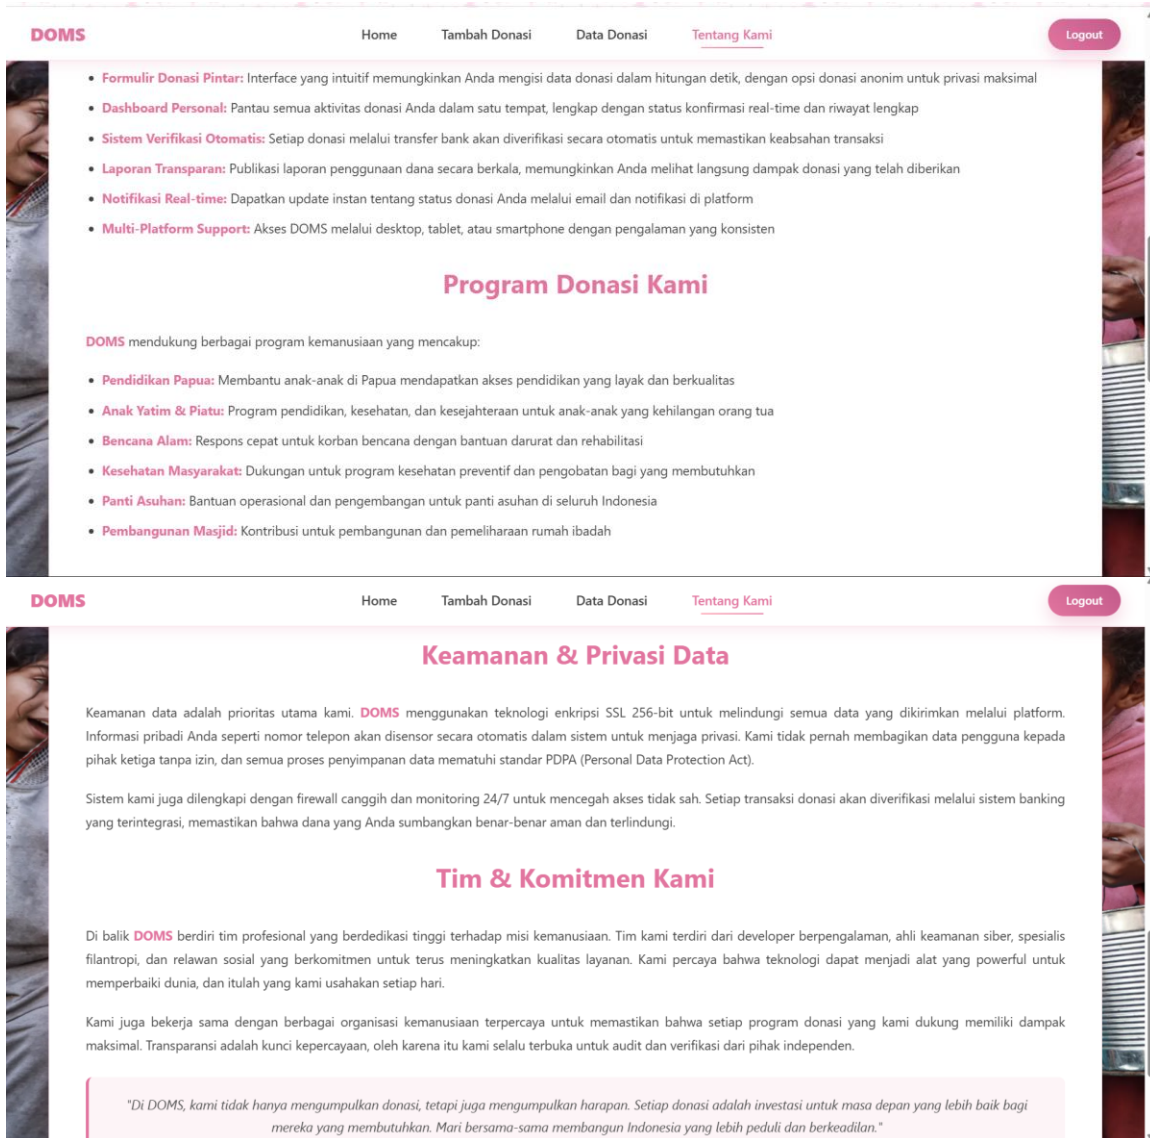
DOMS

Home Tambah Donasi Data Donasi Tentang Kami

Logout

• Formulir Donasi Pintar: Interface yang intuitif memungkinkan Anda mengisi data donasi dalam hitungan detik, dengan opsi donasi anonim untuk privasi maksimal
• Dashboard Personal: Pantau semua aktivitas donasi Anda dalam satu tempat, lengkap dengan status konfirmasi real-time dan riwayat lengkap
• Sistem Verifikasi Otomatis: Setiap donasi melalui transfer bank akan diverifikasi secara otomatis untuk memastikan keabsahan transaksi
• Laporan Transparan: Publikasi laporan penggunaan dana secara berkala, memungkinkan Anda melihat langsung dampak donasi yang telah diberikan
• Notifikasi Real-time: Dapatkan update instan tentang status donasi Anda melalui email dan notifikasi di platform
• Multi-Platform Support: Akses DOMS melalui desktop, tablet, atau smartphone dengan pengalaman yang konsisten

Program Donasi Kami

DOMS mendukung berbagai program kemanusiaan yang mencakup:

• Pendidikan Papua: Membantu anak-anak di Papua mendapatkan akses pendidikan yang layak dan berkualitas
• Anak Yatim & Piatu: Program pendidikan, kesehatan, dan kesejahteraan untuk anak-anak yang kehilangan orang tua
• Bencana Alam: Respons cepat untuk korban bencana dengan bantuan darurat dan rehabilitasi
• Kesehatan Masyarakat: Dukungan untuk program kesehatan preventif dan pengobatan bagi yang membutuhkan
• Panti Asuhan: Bantuan operasional dan pengembangan untuk panti asuhan di seluruh Indonesia
• Pembangunan Masjid: Kontribusi untuk pembangunan dan pemeliharaan rumah ibadah

DOMS

Home Tambah Donasi Data Donasi Tentang Kami

Logout

Keamanan & Privasi Data

Keamanan data adalah prioritas utama kami. DOMS menggunakan teknologi enkripsi SSL 256-bit untuk melindungi semua data yang dikirimkan melalui platform. Informasi pribadi Anda seperti nomor telepon akan disensor secara otomatis dalam sistem untuk menjaga privasi. Kami tidak pernah membagikan data pengguna kepada pihak ketiga tanpa izin, dan semua proses penyimpanan data mematuhi standar PDPA (Personal Data Protection Act).

Sistem kami juga dilengkapi dengan firewall canggih dan monitoring 24/7 untuk mencegah akses tidak sah. Setiap transaksi donasi akan diverifikasi melalui sistem banking yang terintegrasi, memastikan bahwa dana yang Anda sumbangkan benar-benar aman dan terlindungi.

Tim & Komitmen Kami

Di balik DOMS berdiri tim profesional yang berdedikasi tinggi terhadap misi kemanusiaan. Tim kami terdiri dari developer berpengalaman, ahli keamanan siber, spesialis filantropi, dan relawan sosial yang berkomitmen untuk terus meningkatkan kualitas layanan. Kami percaya bahwa teknologi dapat menjadi alat yang powerful untuk memperbaiki dunia, dan itulah yang kami usahakan setiap hari.

Kami juga bekerja sama dengan berbagai organisasi kemanusiaan terpercaya untuk memastikan bahwa setiap program donasi yang kami dukung memiliki dampak maksimal. Transparansi adalah kunci kepercayaan, oleh karena itu kami selalu terbuka untuk audit dan verifikasi dari pihak independen.

"Di DOMS, kami tidak hanya mengumpulkan donasi, tetapi juga mengumpulkan harapan. Setiap donasi adalah investasi untuk masa depan yang lebih baik bagi mereka yang membutuhkan. Mari bersama-sama membangun Indonesia yang lebih peduli dan berkeadilan."